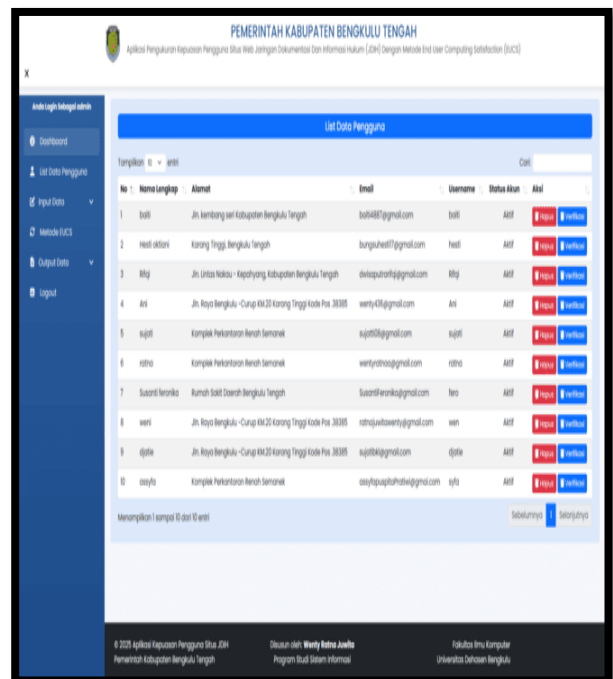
PEMERINTAH KABUPATEN BENGKULU TENGAH

Aplikasi Pengukuran Kepuasan Pengguna Situs Web Jaringan Dokumentasi Dan Informasi Hukum (JDIH) Dengan Metode End User Computing Satisfaction (EUCS)

X

Anda Login Sebagai admin

Dashboard

List Data Pengguna

Input Data

Metode EUCS

Output Data

Logout

List Data Pengguna

Tampilkan 10 entri

Cari:

| No | Nama Lengkap | Alamat | Email | Username | Status Akun | Aksi |
|---|---|---|---|---|---|---|
| 1 | bolli | Jln. kembang seri Kabupaten Bengkulu Tengah | bolli4887@gmail.com | bolli | Aktif | Hapus Verifikasi |
| 2 | Hesti oktiani | Karang Tinggi, Bengkulu Tengah | bungsuhesti7@gmail.com | hesti | Aktif | Hapus Verifikasi |
| 3 | Rifqi | Jln. Unias Nakau - Kepahyang, Kabupaten Bengkulu Tengah | dwisaputrarifqi@gmail.com | Rifqi | Aktif | Hapus Verifikasi |
| 4 | Ani | Jln. Raya Bengkulu -Curup KM.20 Karang Tinggi Kode Pos 38385 | wenty436@gmail.com | Ani | Aktif | Hapus Verifikasi |
| 5 | sujati | Komplek Perkantoran Renah Semanek | sujati10@gmail.com | sujati | Aktif | Hapus Verifikasi |
| 6 | ratna | Komplek Perkantoran Renah Semanek | wentyratnas@gmail.com | ratna | Aktif | Hapus Verifikasi |
| 7 | Susanti feronika | Rumah Sakit Daerah Bengkulu Tengah | Susantiferonika@gmail.com | fero | Aktif | Hapus Verifikasi |
| 8 | weni | Jln. Raya Bengkulu -Curup KM.20 Karang Tinggi Kode Pos 38385 | ratnajuwitawenty@gmail.com | wen | Aktif | Hapus Verifikasi |
| 9 | djatie | Jln. Raya Bengkulu -Curup KM.20 Karang Tinggi Kode Pos 38385 | sujatibki@gmail.com | djatie | Aktif | Hapus Verifikasi |
| 10 | asyfa | Komplek Perkantoran Renah Semanek | asyfapuspitaPratiwi@gmail.com | syfa | Aktif | Hapus Verifikasi |

Menampilkan 1 sampai 10 dari 10 entri

Sebelumnya 1 Selanjutnya

© 2025 Aplikasi Kepuasan Pengguna Situs JDIH Pemerintah Kabupaten Bengkulu Tengah

Disusun oleh: Wenty Ratna Juwita Program Studi Sistem Informasi

Fakultas Ilmu Komputer Universitas Dehasen Bengkulu